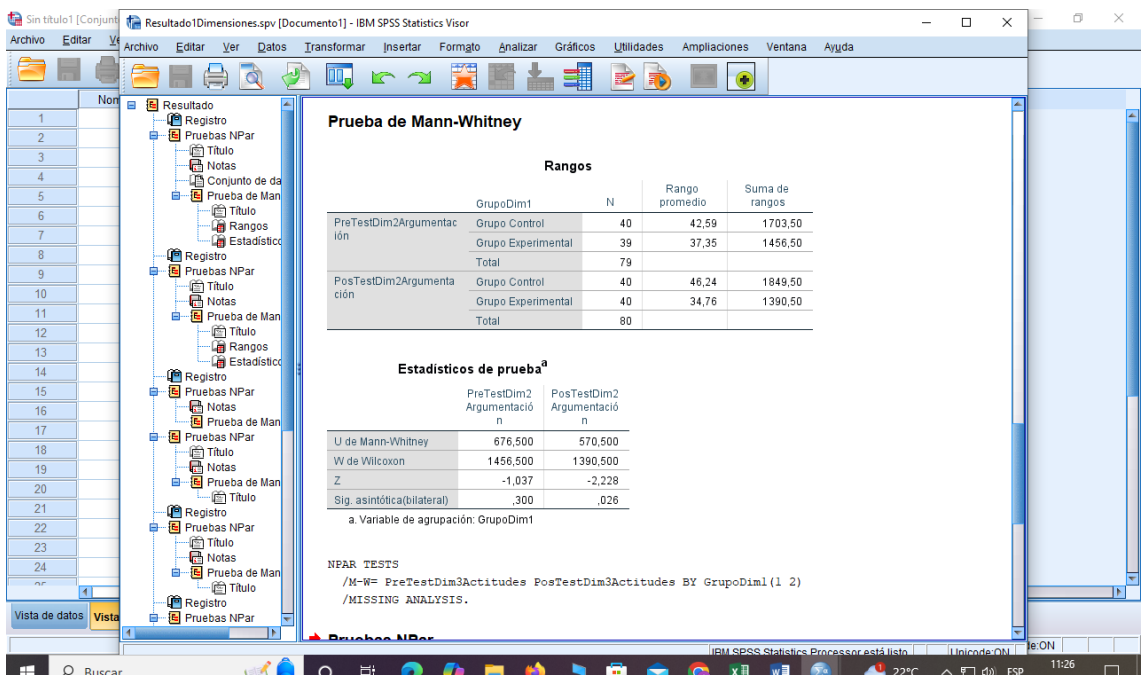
Sin título1 [Conjunt

Resultado1Dimensiones.spv [Documento1] - IBM SPSS Statistics Visor

Archivo Editar Ver Datos Transformar Insertar Formato Analizar Gráficos Utilidades Ampliaciones Ventana Ayuda

Resultado
Registro
Pruebas NPar
Título
Notas
Conjunto de da
Prueba de Man
Título
Rangos
Estadístico
Registro
Pruebas NPar
Título
Notas
Prueba de Man
Título
Rangos
Estadístico
Registro
Pruebas NPar
Notas
Prueba de Man
Pruebas NPar
Título
Notas
Prueba de Man
Título
Registro
Pruebas NPar
Título
Notas
Prueba de Man
Título
Registro
Pruebas NPar

**Prueba de Mann-Whitney**

Rangos

| | GrupoDim1 | N | Rango promedio | Suma de rangos |
|---|---|---|---|---|
| PreTestDim2Argumentación | Grupo Control | 40 | 42,59 | 1703,50 |
| | Grupo Experimental | 39 | 37,35 | 1456,50 |
| | Total | 79 | | |
| PosTestDim2Argumentación | Grupo Control | 40 | 46,24 | 1849,50 |
| | Grupo Experimental | 40 | 34,76 | 1390,50 |
| | Total | 80 | | |

Estadísticos de prueba$^a$

| | PreTestDim2 Argumentación | PosTestDim2 Argumentación |
|---|---|---|
| U de Mann-Whitney | 676,500 | 570,500 |
| W de Wilcoxon | 1456,500 | 1390,500 |
| Z | -1,037 | -2,228 |
| Sig. asintótica(bilateral) | ,300 | ,026 |

a. Variable de agrupación: GrupoDim1

NPAR TESTS
/M-W= PreTestDim3Actitudes PosTestDim3Actitudes BY GrupoDim1(1 2)
/MISSING ANALYSIS.

Pruebas NPar

Vista de datos Vista

IBM SPSS Statistics Processor está listo Unicode:ON

Buscar 22°C ESP 11:26